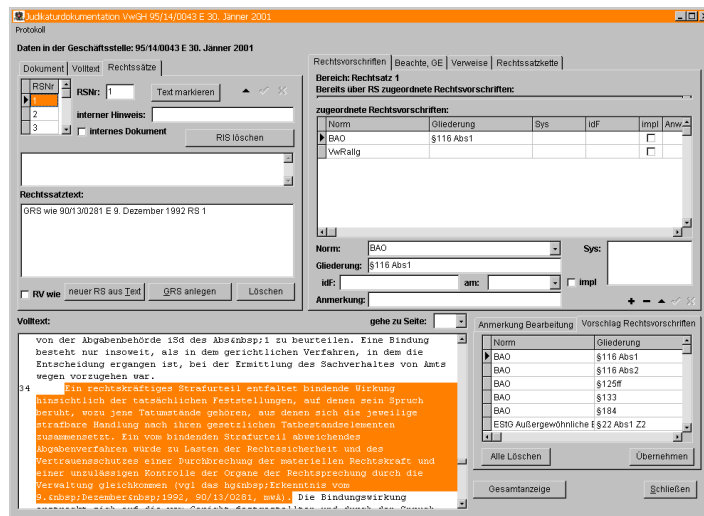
Judikaturdokumentation VwGH 95/14/0043 E 30. Jänner 2001
Protokoll

Daten in der Geschäftsstelle: 95/14/0043 E 30. Jänner 2001

Dokument | Volltext | Rechtssätze

| RSNr |
|---|
| 1 |
| 2 |
| 3 |

RSNr: 1
Text markieren
interner Hinweis:
interner Dokument
RIS löschen

Rechtssatztext:
GRS wie 90/13/0281 E 9. Dezember 1992 RS 1

RV wie
neuer RS aus Text
GRS anlegen
Löschen

Rechtsvorschriften | Beachte, GE | Verweise | Rechtssatzkette
Bereich: Rechtssatz 1
Bereits über RS zugeordnete Rechtsvorschriften:

zugeordnete Rechtsvorschriften:

| Norm | Gliederung | Sys | idF | impl | Anw |
|---|---|---|---|---|---|
| BAO | §116 Abs1 | | | | |
| VwRallg | | | | | |

Norm: BAO
Sys:
Gliederung: §116 Abs1
idF:
am:
impl
Anmerkung:

Volltext:
gehe zu Seite:

von der Abgabenbehörde iSd des Abs&nbsp;1 zu beurteilen. Eine Bindung besteht nur insoweit, als in dem gerichtlichen Verfahren, in dem die Entscheidung ergangen ist, bei der Ermittlung des Sachverhaltes von Amts wegen vorzugehen war.
34 Ein rechtskräftiges Strafurteil entfaltet bindende Wirkung hinsichtlich der tatsächlichen Feststellungen, auf denen sein Spruch beruht, wozu jene Tatumstände gehören, aus denen sich die jeweilige strafbare Handlung nach ihren gesetzlichen Tatbestandselementen zusammensetzt. Ein vom bindenden Strafurteil abweichendes Abgabenverfahren würde zu Lasten der Rechtssicherheit und des Vertrauensschutzes einer Durchbrechung der materiellen Rechtskraft und einer unzulässigen Kontrolle der Organe der Rechtsprechung durch die Verwaltung gleichkommen (vgl das hg&nbsp;Erkenntnis vom 9.&nbsp;Dezember&nbsp;1992, 90/13/0281, mwA). Die Bindungswirkung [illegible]

Anmerkung Bearbeitung | Vorschlag Rechtsvorschriften

| Norm | Gliederung |
|---|---|
| BAO | §116 Abs1 |
| BAO | §116 Abs2 |
| BAO | §125ff |
| BAO | §133 |
| BAO | §184 |
| EStG Außergewöhnliche E | §22 Abs1 Z2 |

Alle Löschen
Übernehmen
Gesamtanzeige
Schließen